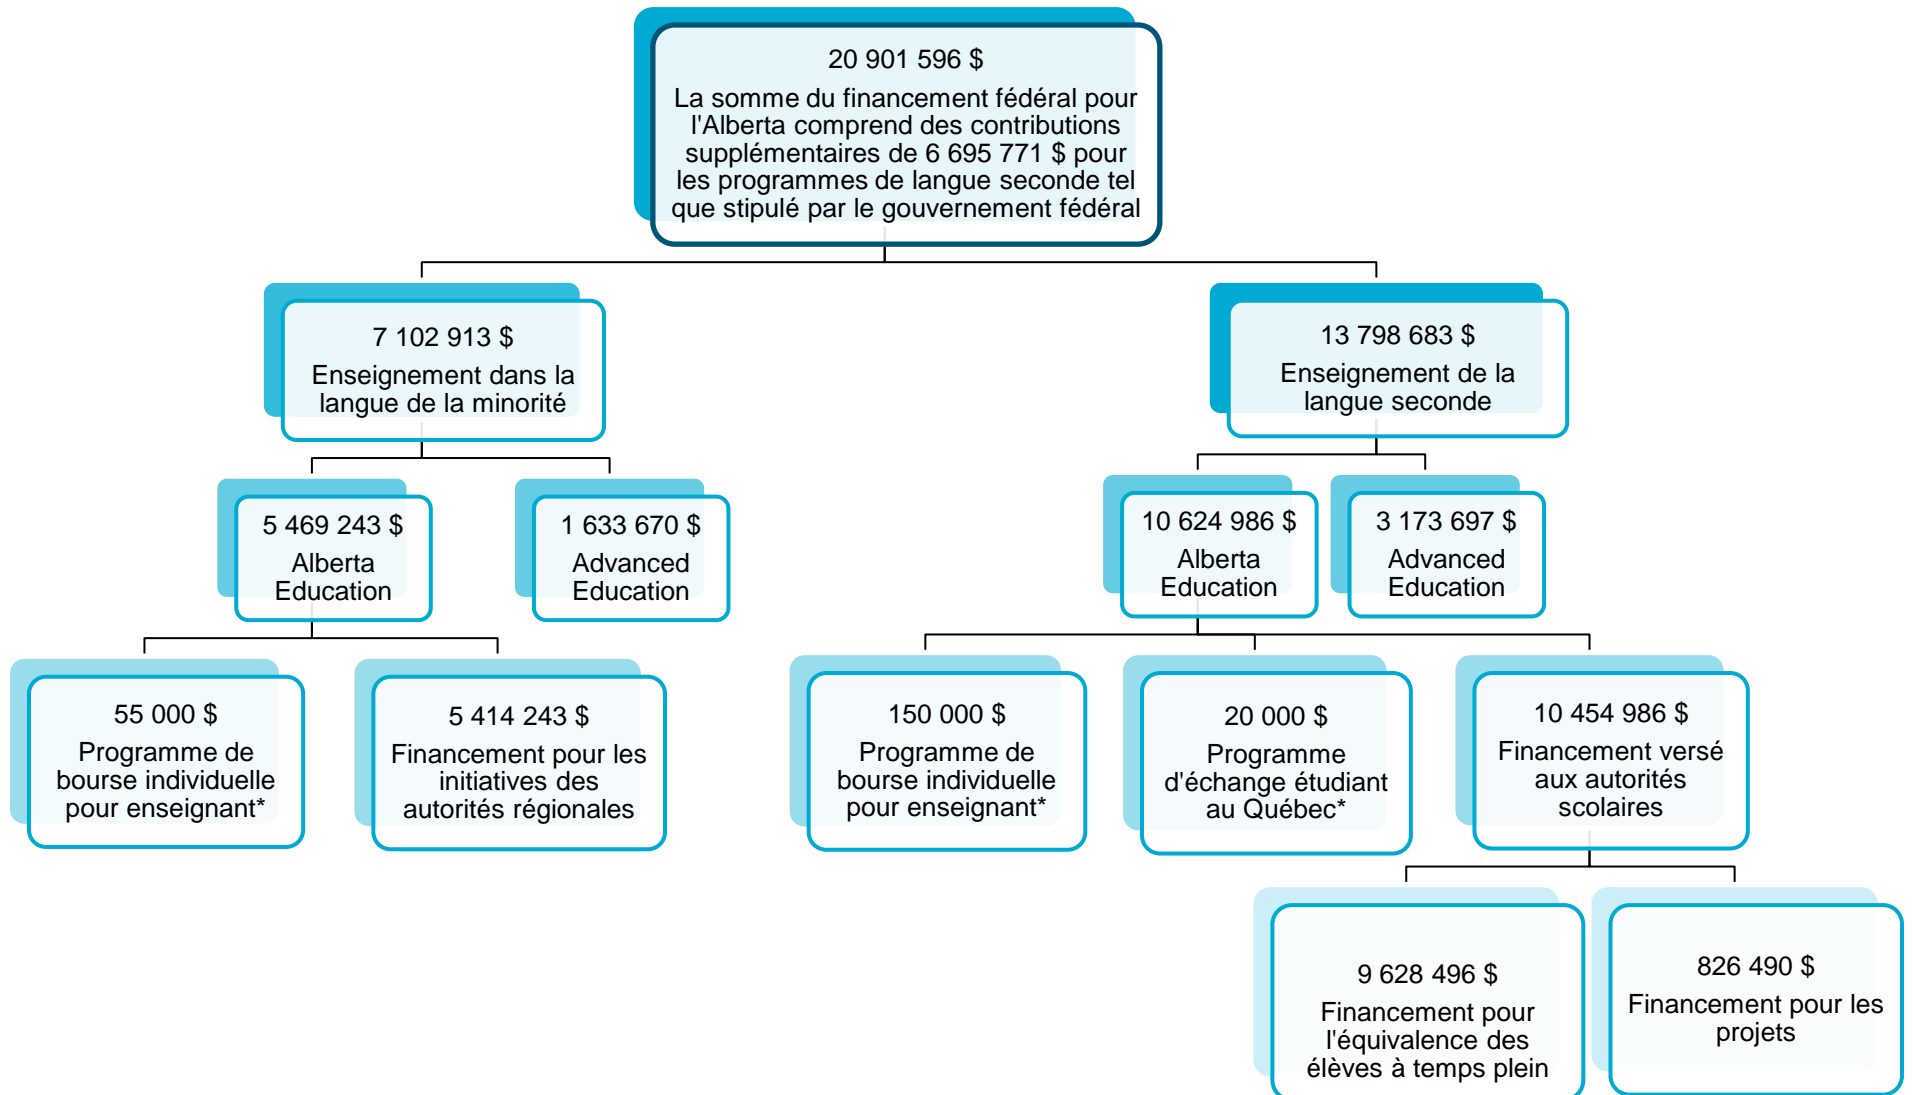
20 901 596 $
La somme du financement fédéral pour l'Alberta comprend des contributions supplémentaires de 6 695 771 $ pour les programmes de langue seconde tel que stipulé par le gouvernement fédéral

7 102 913 $
Enseignement dans la langue de la minorité

13 798 683 $
Enseignement de la langue seconde

5 469 243 $
Alberta Education

1 633 670 $
Advanced Education

10 624 986 $
Alberta Education

3 173 697 $
Advanced Education

55 000 $
Programme de bourse individuelle pour enseignant*

5 414 243 $
Financement pour les initiatives des autorités régionales

150 000 $
Programme de bourse individuelle pour enseignant*

20 000 $
Programme d'échange étudiant au Québec*

10 454 986 $
Financement versé aux autorités scolaires

9 628 496 $
Financement pour l'équivalence des élèves à temps plein

826 490 $
Financement pour les projets